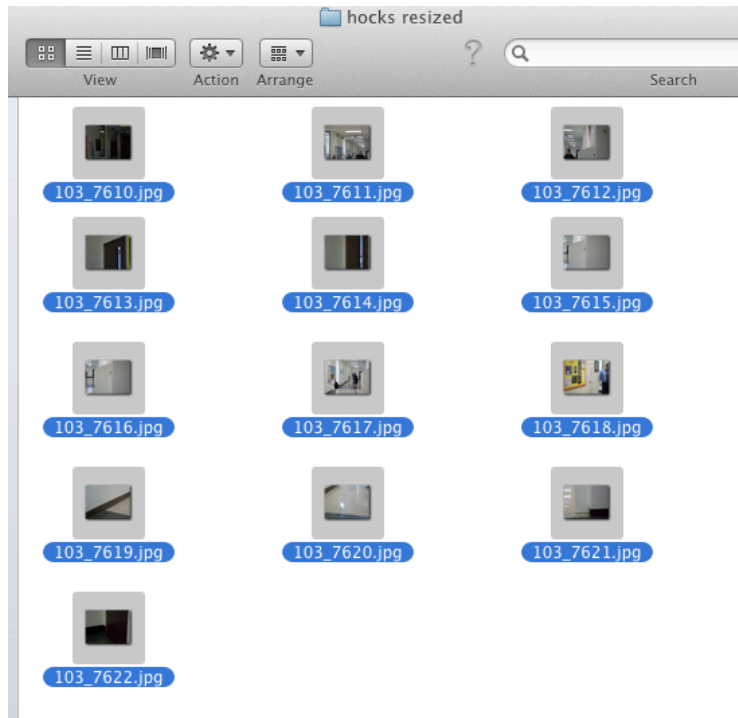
hocks resized

View Action Arrange

Search

103_7610.jpg 103_7611.jpg 103_7612.jpg

103_7613.jpg 103_7614.jpg 103_7615.jpg

103_7616.jpg 103_7617.jpg 103_7618.jpg

103_7619.jpg 103_7620.jpg 103_7621.jpg

103_7622.jpg